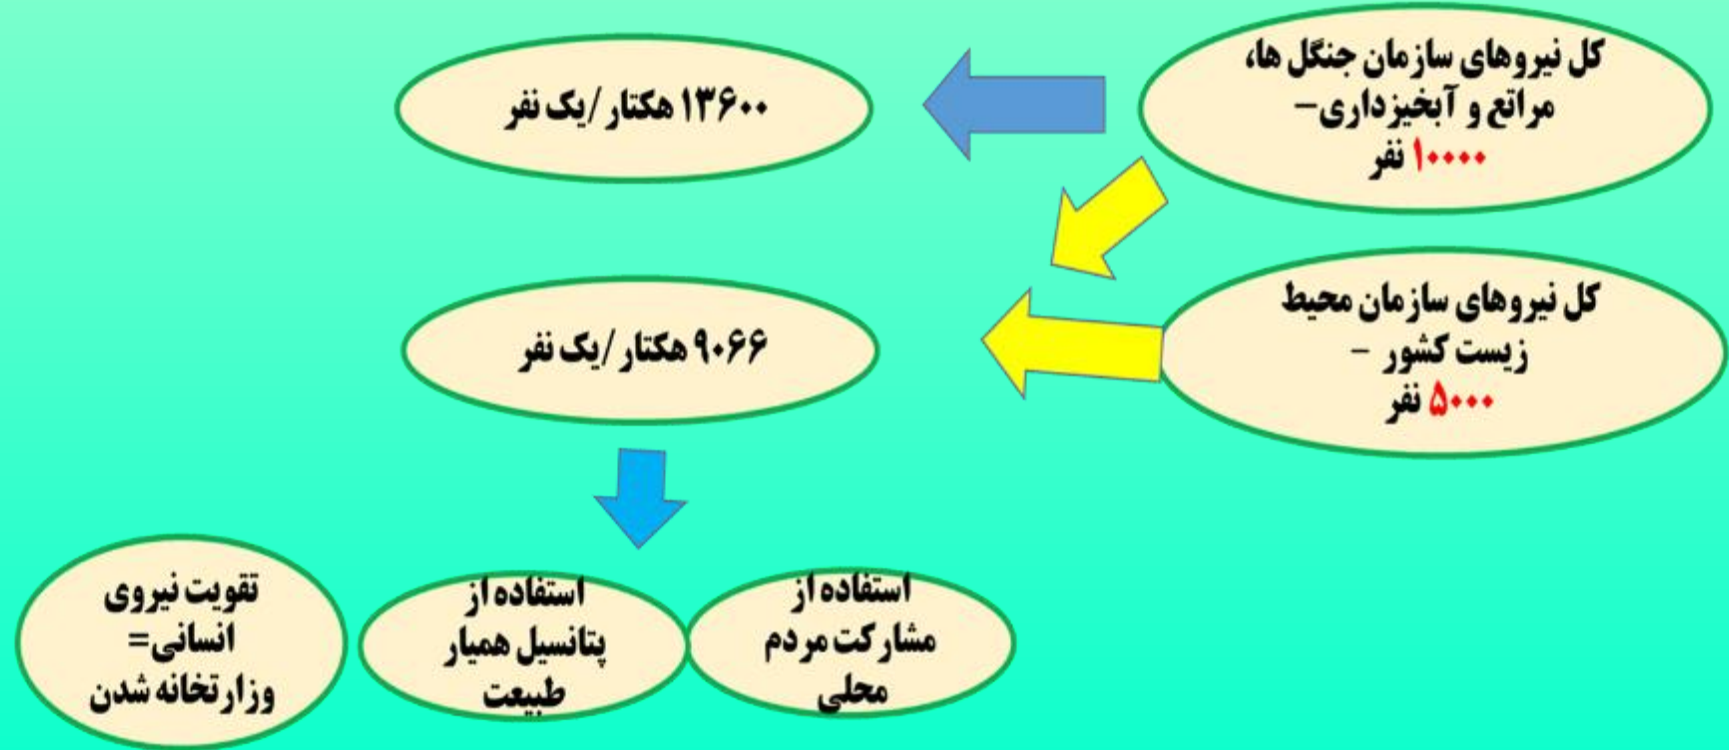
کل نیروهای سازمان جنگل ها، مراتع و آبخیزداری- ۱۰۰۰۰ نفر

۱۳۶۰۰ هکتار/یک نفر

کل نیروهای سازمان محیط زیست کشور - ۵۰۰۰ نفر

۹۰۶۶ هکتار/یک نفر

استفاده از مشارکت مردم محلی

استفاده از پتانسیل همیار طبیعت

تقویت نیروی انسانی= وزارتخانه شدن